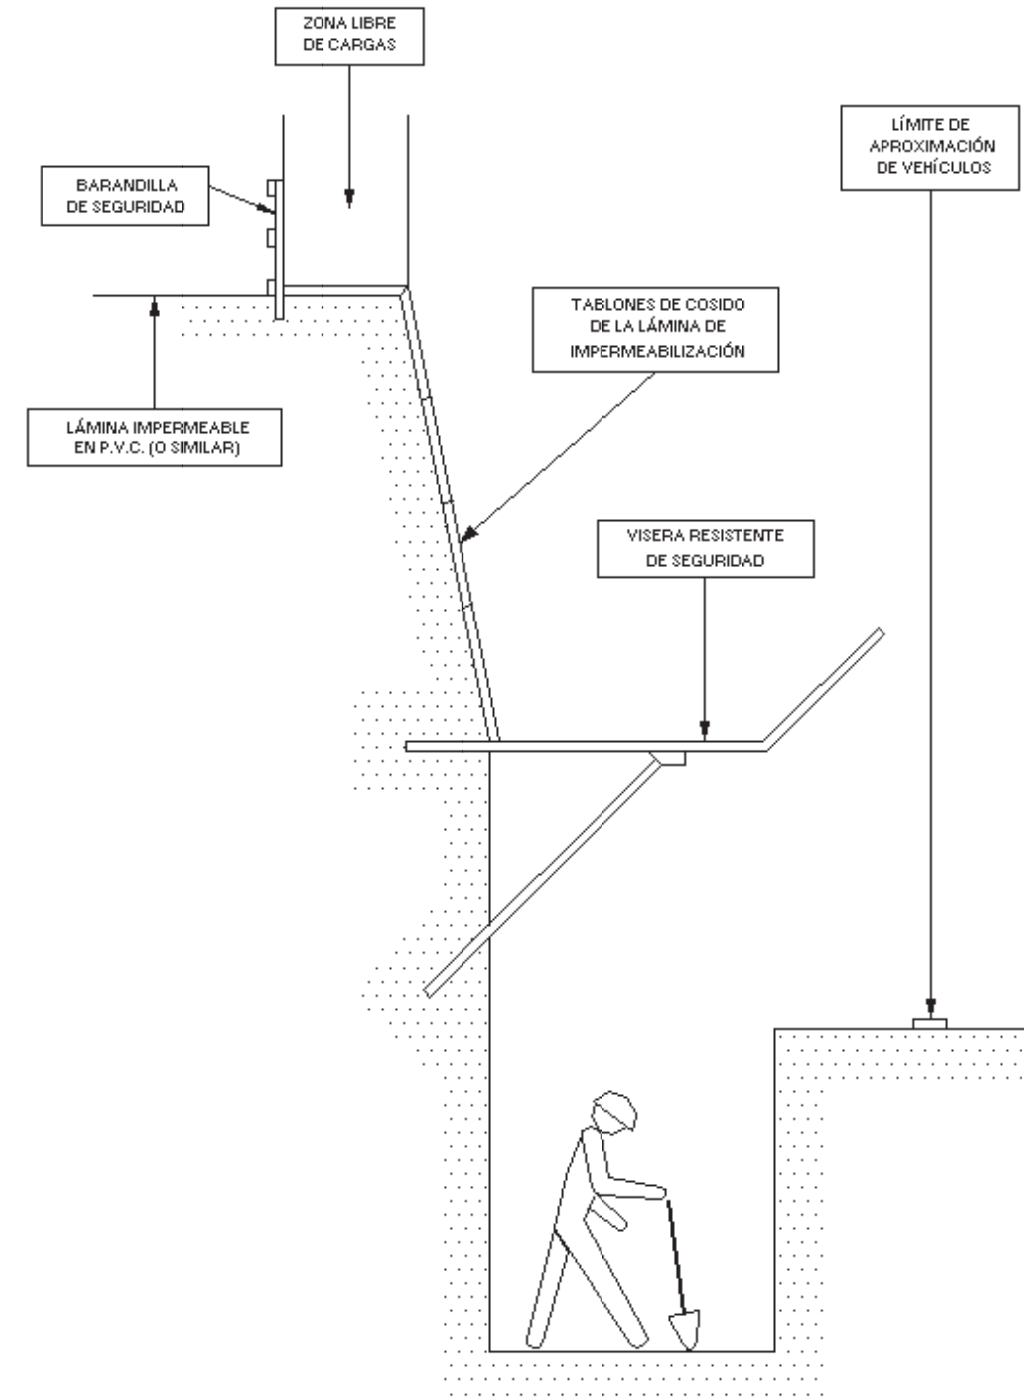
ZONA LIBRE DE CARGAS

LÍMITE DE APROXIMACIÓN DE VEHÍCULOS

BARANDILLA DE SEGURIDAD

TABLONES DE COSIDO DE LA LÁMINA DE IMPERMEABILIZACIÓN

LÁMINA IMPERMEABLE EN P.V.C. (O SIMILAR)

VISERA RESISTENTE DE SEGURIDAD